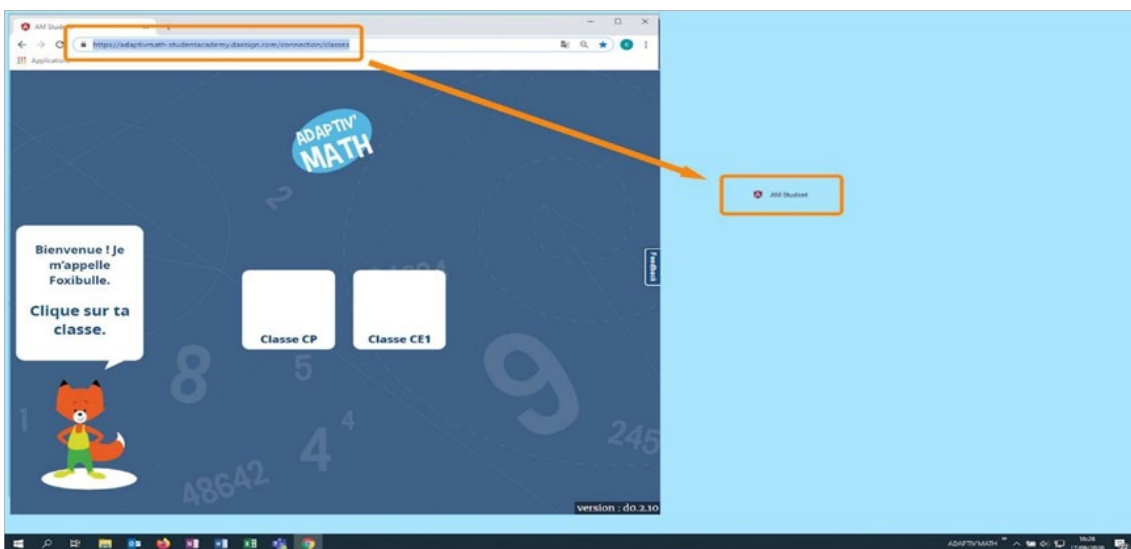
AM Student

https://adaptivmath-studentacademy.daesign.com/connection/classes

Applications

ADAPTIV' MATH

Bienvenue ! Je m'appelle Foxibulle.

Clique sur ta classe.

Classe CP

Classe CE1

Feedback

version : do.2.10

AM Student

ADAPTIV'MATH

16:28